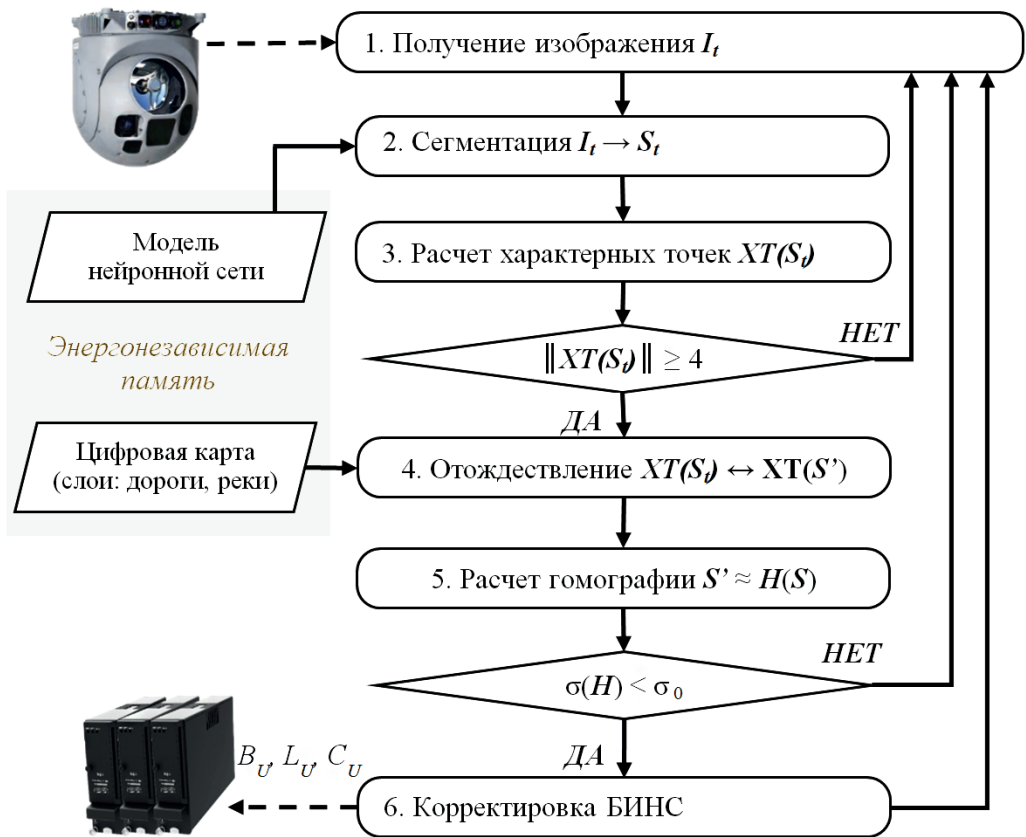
1. Получение изображения $I_t$

2. Сегментация $I_t \rightarrow S_t$

Модель нейронной сети

3. Расчет характерных точек $XT(S_t)$

Энергонезависимая память

НЕТ

$\| XT(S_t) \| \geq 4$

ДА

Цифровая карта (слои: дороги, реки)

4. Отождествление $XT(S_t) \leftrightarrow$ XT($S'$)

5. Расчет гомографии $S' \approx H(S)$

НЕТ

$\sigma(H) < \sigma_0$

ДА

$B_U, L_U, C_U$

6. Корректировка БИНС